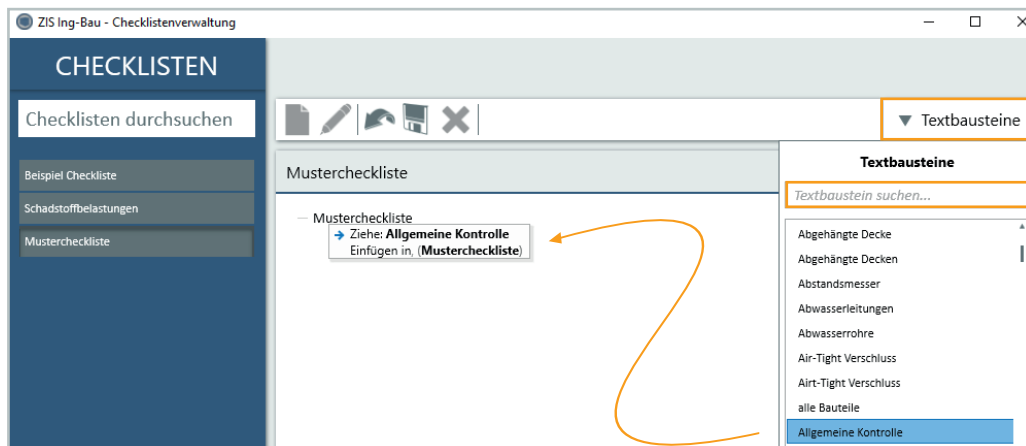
ZIS Ing-Bau - Checklistenverwaltung

CHECKLISTEN

Checklisten durchsuchen

Beispiel Checkliste

Schadstoffbelastungen

Mustercheckliste

Textbausteine

Mustercheckliste

Mustercheckliste

Ziehe: **Allgemeine Kontrolle**
Einfügen in, (**Mustercheckliste**)

Textbausteine

Textbaustein suchen...

Abgehängte Decke
Abgehängte Decken
Abstandsmesser
Abwasserleitungen
Abwasserrohre
Air-Tight Verschluss
Airt-Tight Verschluss
alle Bauteile
Allgemeine Kontrolle